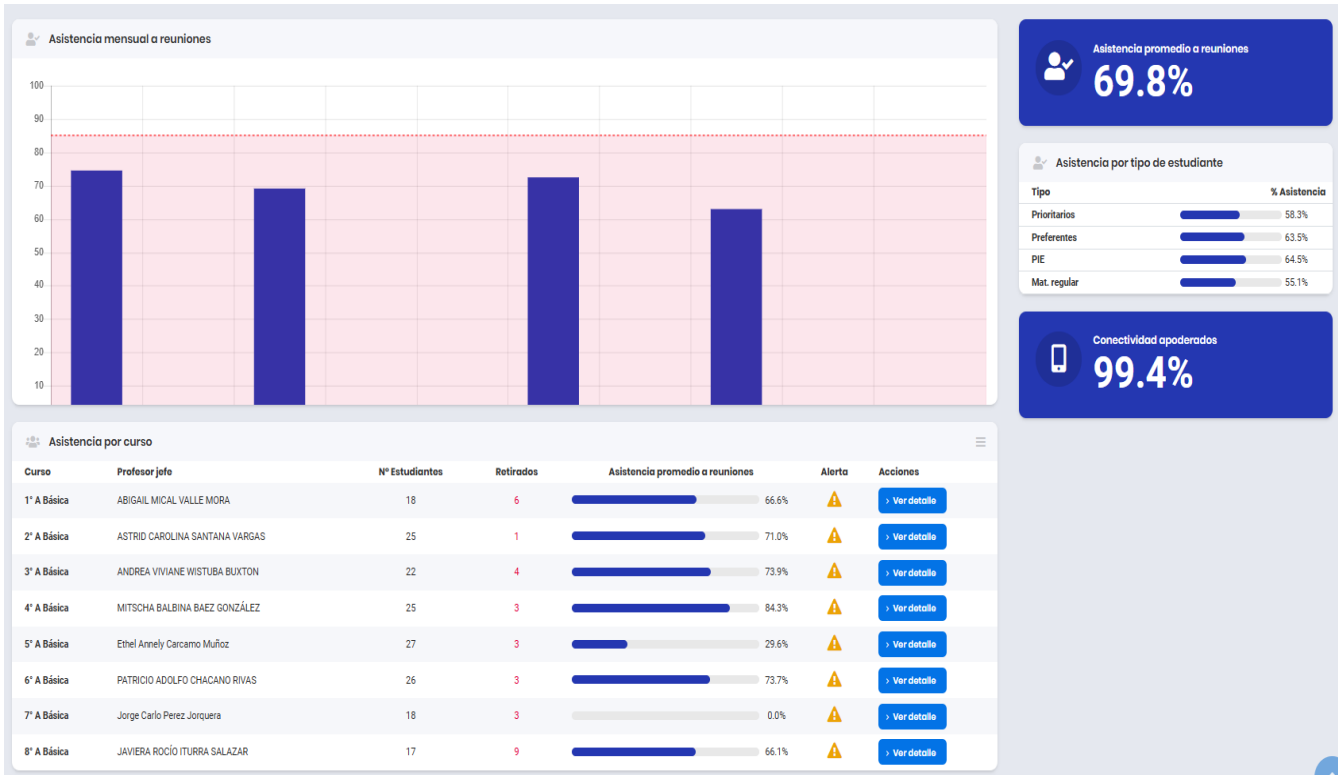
Asistencia mensual a reuniones

100
90
80
70
60
50
40
30
20
10

Asistencia promedio a reuniones
69.8%

Asistencia por tipo de estudiante

| Tipo | % Asistencia |
|---|---|
| Prioritarios | 58.3% |
| Preferentes | 63.5% |
| PIE | 64.5% |
| Mat. regular | 55.1% |

Conectividad apoderados
99.4%

Asistencia por curso

| Curso | Profesor jefe | Nº Estudiantes | Retirados | Asistencia promedio a reuniones | Alerta | Acciones |
|---|---|---|---|---|---|---|
| 1° A Básica | ABIGAIL MICAL VALLE MORA | 18 | 6 | 66.6% | | › Ver detalle |
| 2° A Básica | ASTRID CAROLINA SANTANA VARGAS | 25 | 1 | 71.0% | | › Ver detalle |
| 3° A Básica | ANDREA VIVIANE WISTUBA BUXTON | 22 | 4 | 73.9% | | › Ver detalle |
| 4° A Básica | MITSCHA BALBINA BAEZ GONZÁLEZ | 25 | 3 | 84.3% | | › Ver detalle |
| 5° A Básica | Ethel Annely Carcamo Muñoz | 27 | 3 | 29.6% | | › Ver detalle |
| 6° A Básica | PATRICIO ADOLFO CHACANO RIVAS | 26 | 3 | 73.7% | | › Ver detalle |
| 7° A Básica | Jorge Carlo Perez Jorquera | 18 | 3 | 0.0% | | › Ver detalle |
| 8° A Básica | JAVIERA ROCÍO ITURRA SALAZAR | 17 | 9 | 66.1% | | › Ver detalle |